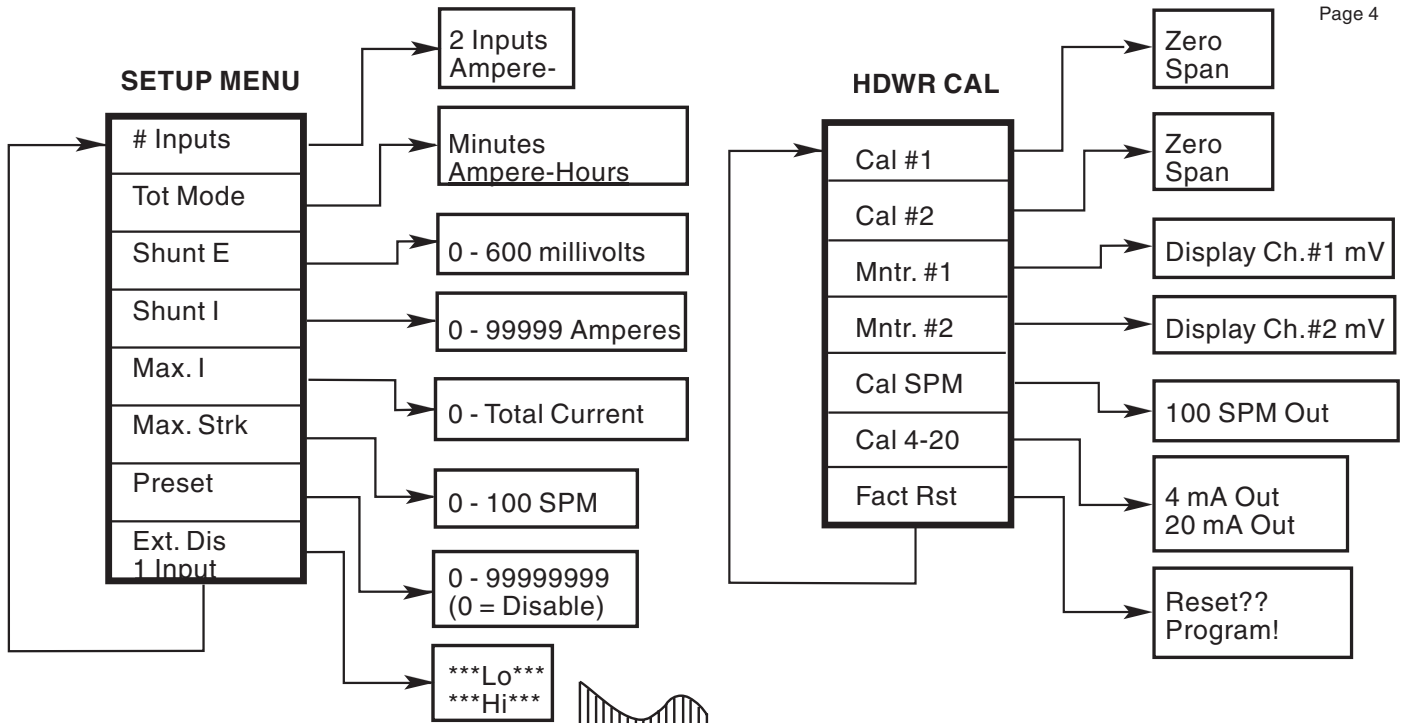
Page 4

SETUP MENU

# Inputs
Tot Mode
Shunt E
Shunt I
Max. I
Max. Strk
Preset
Ext. Dis
1 Input

2 Inputs
Ampere-

Minutes
Ampere-Hours

0 - 600 millivolts

0 - 99999 Amperes

0 - Total Current

0 - 100 SPM

0 - 99999999
(0 = Disable)

\*\*\*Lo\*\*\*
\*\*\*Hi\*\*\*

HDWR CAL

Cal #1
Cal #2
Mntr. #1
Mntr. #2
Cal SPM
Cal 4-20
Fact Rst

Zero
Span

Zero
Span

Display Ch.#1 mV

Display Ch.#2 mV

100 SPM Out

4 mA Out
20 mA Out

Reset??
Program!